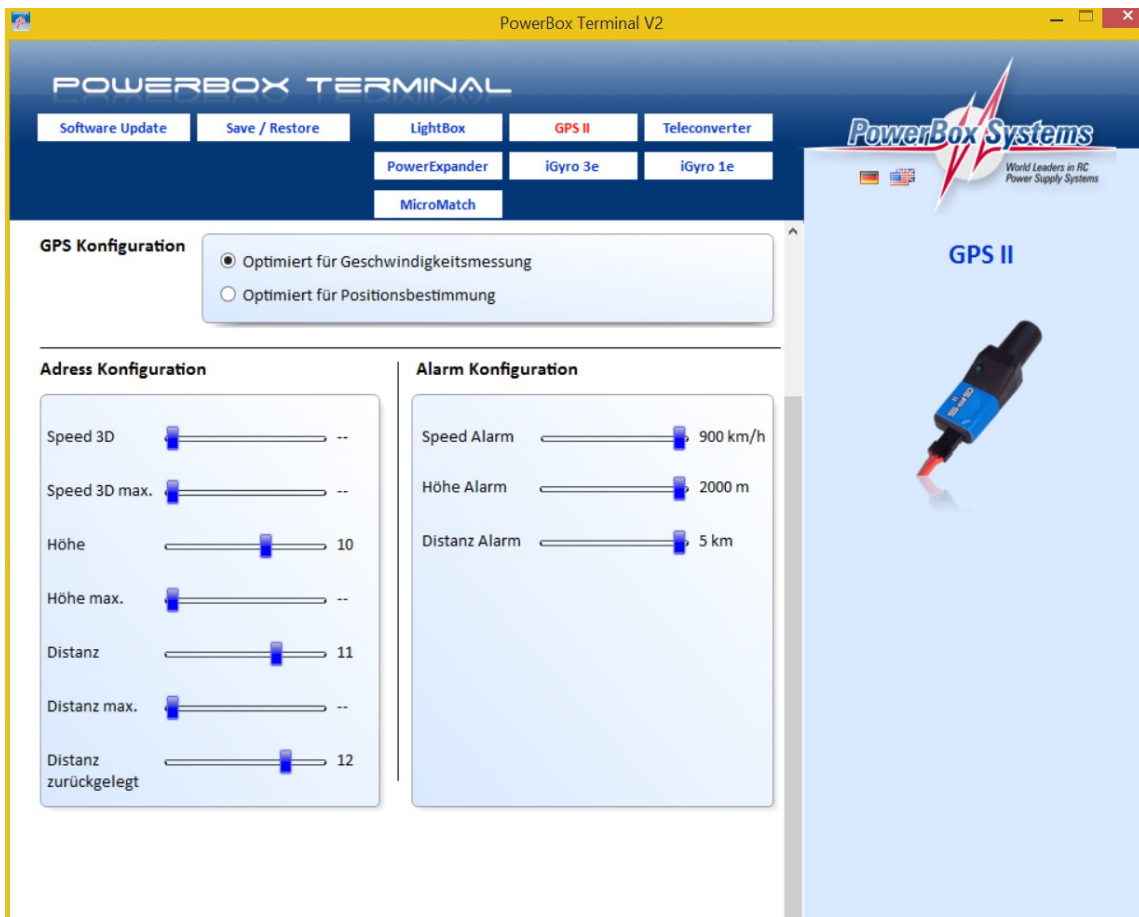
PowerBox Terminal V2

POWERBOX TERMINAL

Software Update
Save / Restore
LightBox
GPS II
Teleconverter
PowerExpander
iGyro 3e
iGyro 1e
MicroMatch

PowerBox Systems
World Leaders in RC Power Supply Systems

GPS Konfiguration
Optimiert für Geschwindigkeitsmessung
Optimiert für Positionsbestimmung

GPS II

Adress Konfiguration

| | |
|---|---|
| Speed 3D | -- |
| Speed 3D max. | -- |
| Höhe | 10 |
| Höhe max. | -- |
| Distanz | 11 |
| Distanz max. | -- |
| Distanz zurückgelegt | 12 |

Alarm Konfiguration

| | |
|---|---|
| Speed Alarm | 900 km/h |
| Höhe Alarm | 2000 m |
| Distanz Alarm | 5 km |